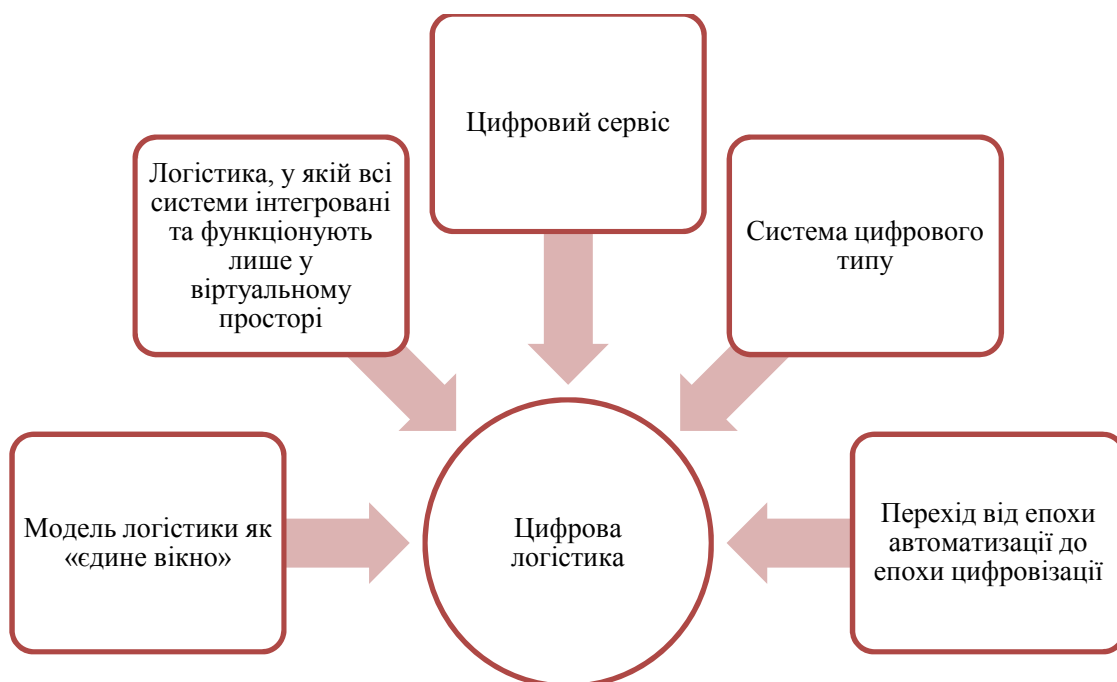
Цифровий сервіс

Логістика, у якій всі системи інтегровані та функціонують лише у віртуальному просторі

Система цифрового типу

Модель логістики як «єдине вікно»

Цифрова логістика

Перехід від епохи автоматизації до епохи цифровізації